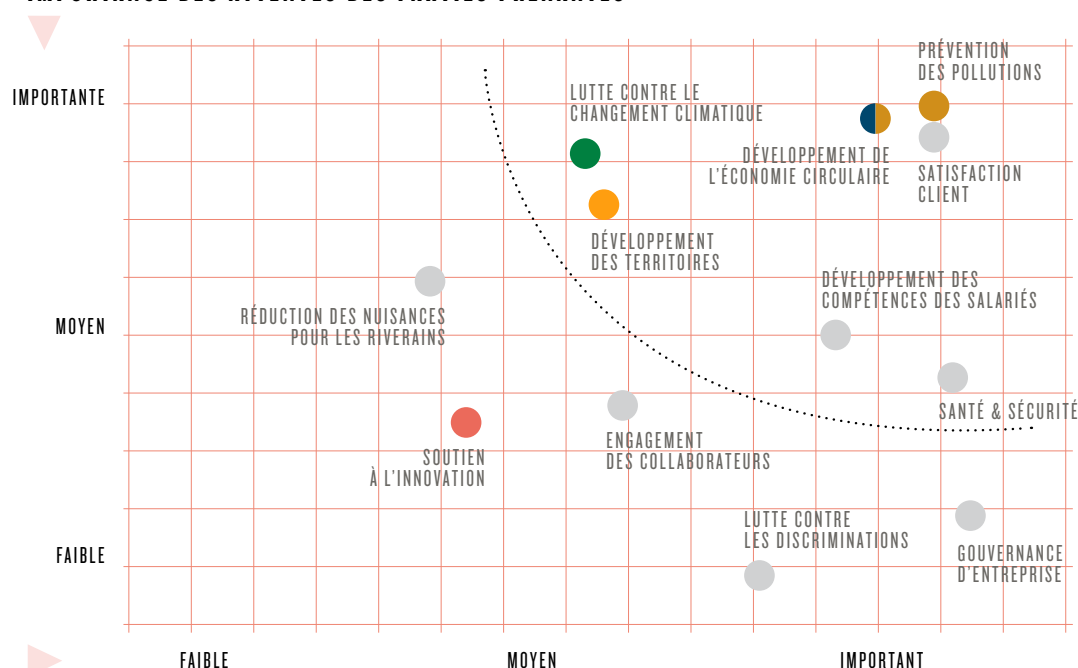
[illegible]

IMPORTANTE

MOYEN

FAIBLE

LUTTE CONTRE LE CHANGEMENT CLIMATIQUE

PRÉVENTION DES POLLUTIONS

DÉVELOPPEMENT DE L'ÉCONOMIE CIRCULAIRE

SATISFACTION CLIENT

DÉVELOPPEMENT DES TERRITOIRES

DÉVELOPPEMENT DES COMPÉTENCES DES SALARIÉS

RÉDUCTION DES NUISANCES POUR LES RIVERAINS

SANTÉ & SÉCURITÉ

ENGAGEMENT DES COLLABORATEURS

SOUTIEN À L'INNOVATION

LUTTE CONTRE LES DISCRIMINATIONS

GOUVERNANCE D'ENTREPRISE

FAIBLE

MOYEN

IMPORTANT